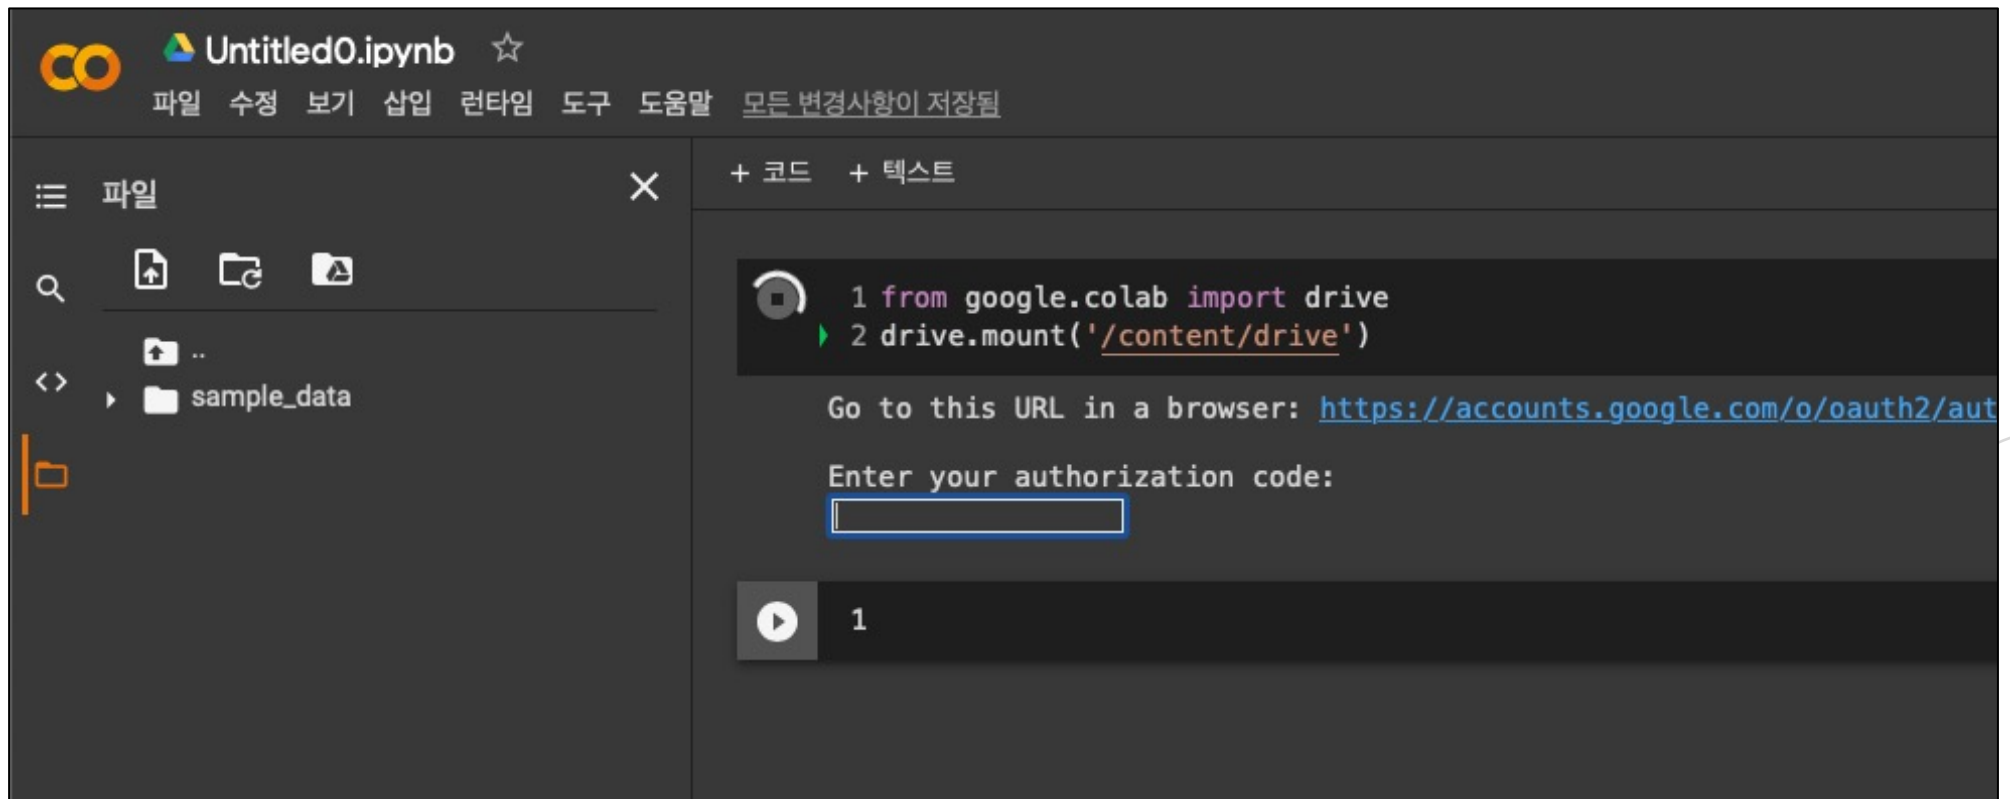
CO Untitled0.ipynb ☆

파일 수정 보기 삽입 런타임 도구 도움말 모든 변경사항이 저장됨

파일

+ 코드 + 텍스트

..

sample_data

1 from google.colab import drive
2 drive.mount('/content/drive')

Go to this URL in a browser: https://accounts.google.com/o/oauth2/aut

Enter your authorization code:

1